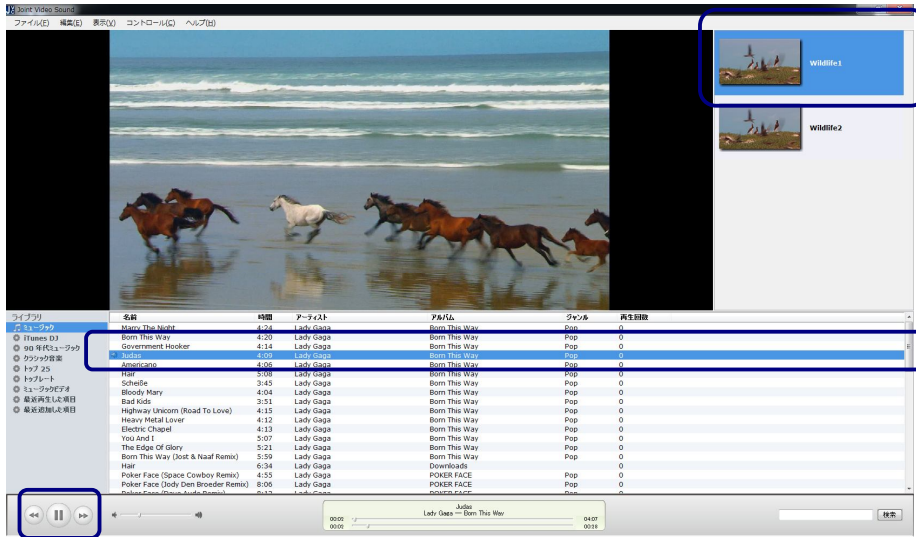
Joint Video Sound

ファイル(F) 編集(E) 表示(V) コントロール(C) ヘルプ(H)

Wildlife1

Wildlife2

ライブラリ
ミュージック
iTunes DJ
90 年代ミュージック
クラシック音楽
トップ 25
トップレート
ミュージックビデオ
最近再生した項目
最近追加した項目

| 名前 | 時間 | アーティスト | アルバム | ジャンル | 再生回数 |
|---|---|---|---|---|---|
| Marry The Night | 4:24 | Lady Gaga | Born This Way | Pop | 0 |
| Born This Way | 4:20 | Lady Gaga | Born This Way | Pop | 0 |
| Government Hooker | 4:14 | Lady Gaga | Born This Way | Pop | 0 |
| Judas | 4:09 | Lady Gaga | Born This Way | Pop | 0 |
| Americano | 4:06 | Lady Gaga | Born This Way | Pop | 0 |
| Hair | 5:08 | Lady Gaga | Born This Way | Pop | 0 |
| Scheiße | 3:45 | Lady Gaga | Born This Way | Pop | 0 |
| Bloody Mary | 4:04 | Lady Gaga | Born This Way | Pop | 0 |
| Bad Kids | 3:51 | Lady Gaga | Born This Way | Pop | 0 |
| Highway Unicorn (Road To Love) | 4:15 | Lady Gaga | Born This Way | Pop | 0 |
| Heavy Metal Lover | 4:12 | Lady Gaga | Born This Way | Pop | 0 |
| Electric Chapel | 4:13 | Lady Gaga | Born This Way | Pop | 0 |
| You And I | 5:07 | Lady Gaga | Born This Way | Pop | 0 |
| The Edge Of Glory | 5:21 | Lady Gaga | Born This Way | Pop | 0 |
| Born This Way (Jost & Naaf Remix) | 5:59 | Lady Gaga | Born This Way | Pop | 0 |
| Hair | 6:34 | Lady Gaga | Downloads | | 0 |
| Poker Face (Space Cowboy Remix) | 4:55 | Lady Gaga | POKER FACE | Pop | 0 |
| Poker Face (Jody Den Broeder Remix) | 8:06 | Lady Gaga | POKER FACE | Pop | 0 |
| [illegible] | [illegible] | Lady Gaga | POKER FACE | Pop | 0 |

Judas
Lady Gaga — Born This Way
00:01 04:07
00:00 00:10

検索